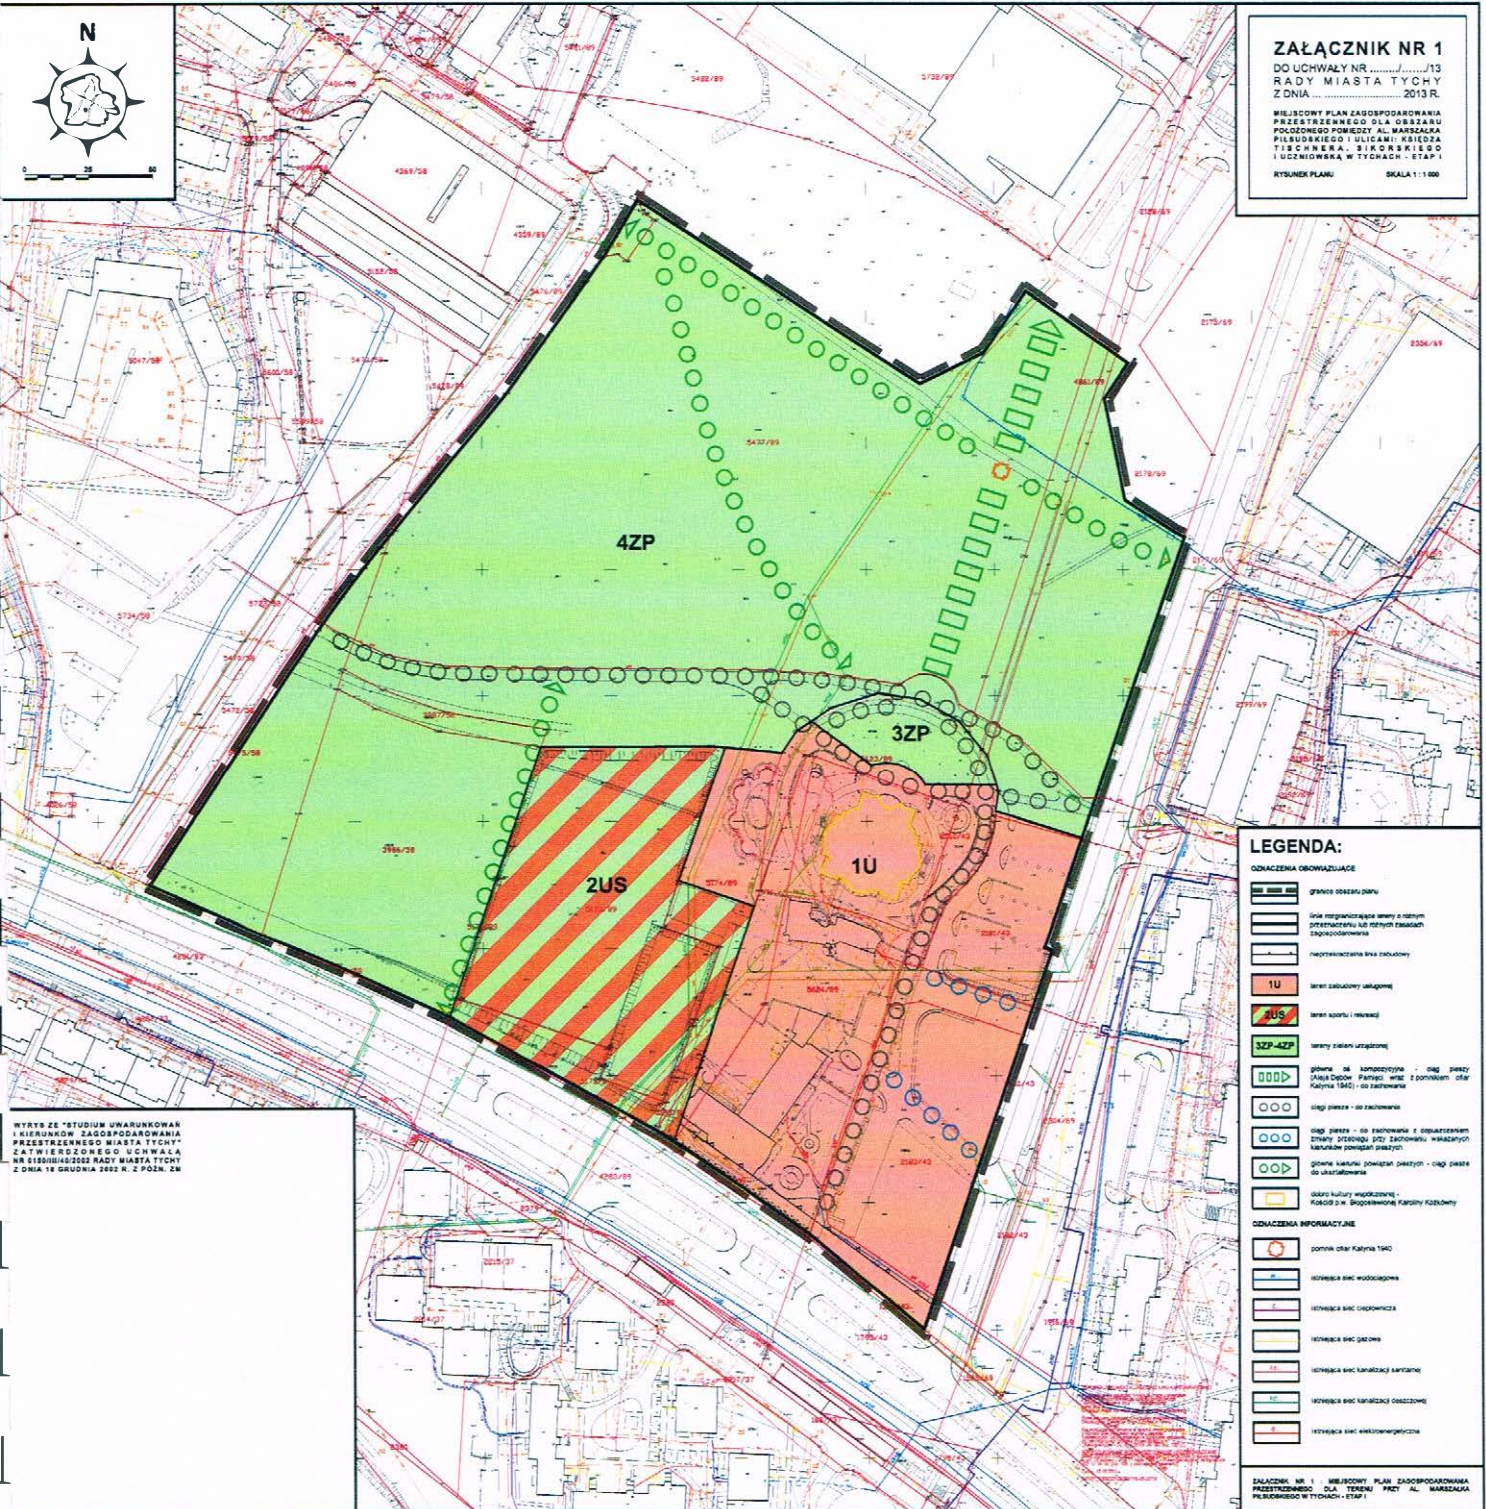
N

0 25 50

ZAŁĄCZNIK NR 1
DO UCHWAŁY NR ......../......./13
RADY MIASTA TYCHY
Z DNIA ........................ 2013 R.

MIEJSCOWY PLAN ZAGOSPODAROWANIA PRZESTRZENNEGO DLA OBSZARU POŁOŻONEGO POMIĘDZY AL. MARSZAŁKA PIŁSUDSKIEGO I ULICAMI: KSIĘDZA TISCHNERA, SIKORSKIEGO I UCZNIOWSKĄ W TYCHACH - ETAP I

RYSUNEK PLANU SKALA 1 : 1 000

4ZP

3ZP

1U

2US

LEGENDA:

OZNACZENIA OBOWIĄZUJĄCE

granica obszaru planu

linie rozgraniczające tereny o różnym przeznaczeniu lub różnych zasadach zagospodarowania

nieprzekraczalna linia zabudowy

1U teren zabudowy usługowej

2US teren sportu i rekreacji

3ZP-4ZP tereny zieleni urządzonej

główna oś kompozycyjna - ciąg pieszy (Aleja Dębów Pamięci wraz z pomnikiem ofiar Katynia 1940) - do zachowania

ciągi piesze - do zachowania

ciągi piesze - do zachowania z dopuszczeniem zmiany przebiegu przy zachowaniu wskazanych kierunków powiązań pieszych

główne kierunki powiązań pieszych - ciągi piesze do ukształtowania

dobro kultury współczesnej - Kościół p.w. Błogosławionej Karoliny Kózkówny

OZNACZENIA INFORMACYJNE

pomnik ofiar Katynia 1940

istniejąca sieć wodociągowa

istniejąca sieć ciepłownicza

istniejąca sieć gazowa

istniejąca sieć kanalizacji sanitarnej

istniejąca sieć kanalizacji deszczowej

istniejąca sieć elektroenergetyczna

WYRYS ZE "STUDIUM UWARUNKOWAŃ I KIERUNKÓW ZAGOSPODAROWANIA PRZESTRZENNEGO MIASTA TYCHY" ZATWIERDZONEGO UCHWAŁĄ NR 0150/III/40/2002 RADY MIASTA TYCHY Z DNIA 18 GRUDNIA 2002 R. Z PÓŹN. ZM

ZAŁĄCZNIK NR 1 : MIEJSCOWY PLAN ZAGOSPODAROWANIA PRZESTRZENNEGO DLA TERENU PRZY AL. MARSZAŁKA PIŁSUDSKIEGO W TYCHACH - ETAP I